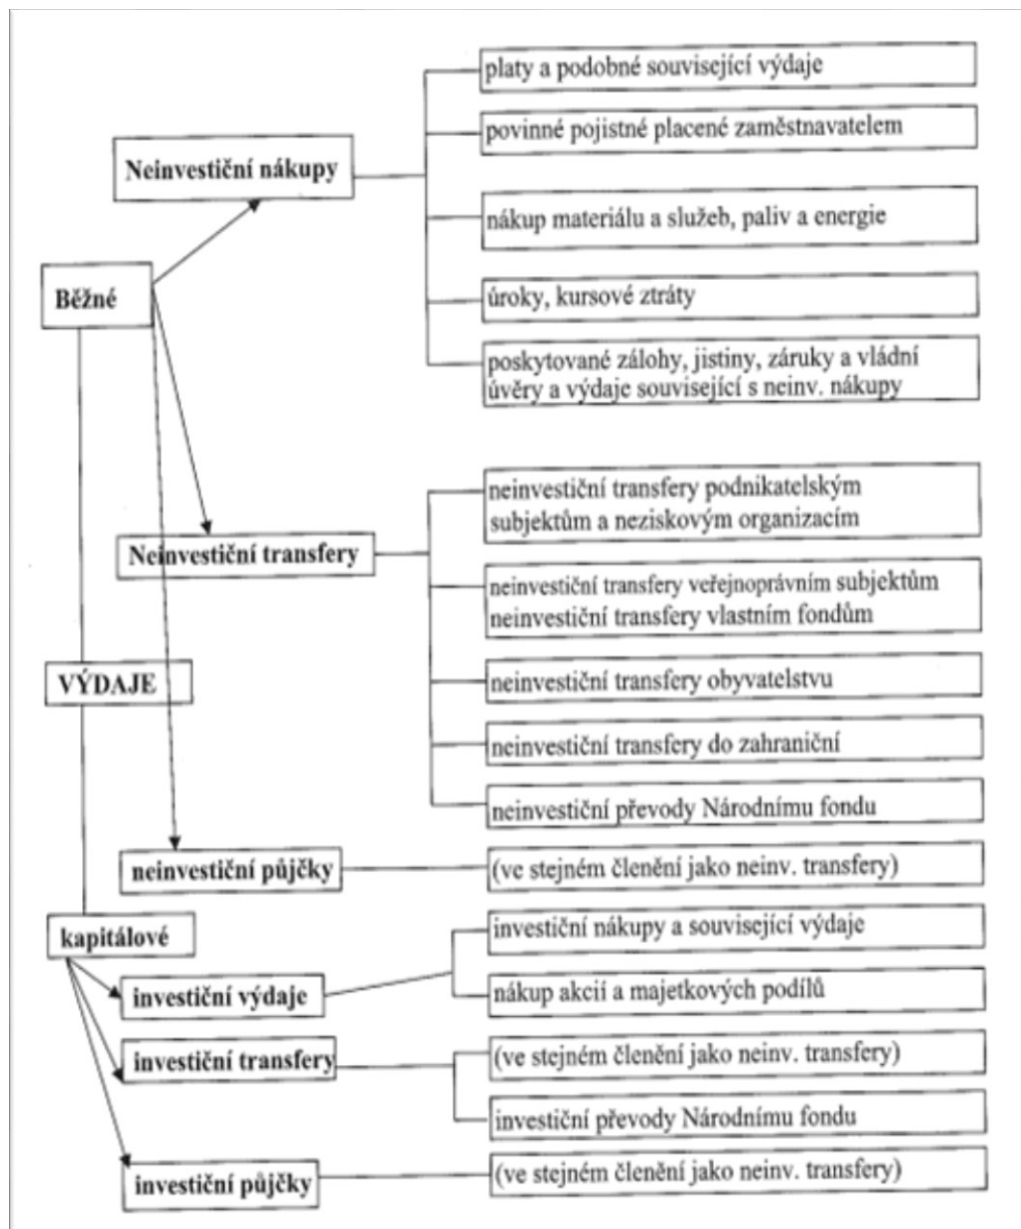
Neinvestiční nákupy

platy a podobné související výdaje

povinné pojistné placené zaměstnavatelem

nákup materiálu a služeb, paliv a energie

úroky, kursové ztráty

poskytované zálohy, jistiny, záruky a vládní úvěry a výdaje související s neinv. nákupy

Běžné

Neinvestiční transfery

neinvestiční transfery podnikatelským subjektům a neziskovým organizacím

neinvestiční transfery veřejnoprávním subjektům neinvestiční transfery vlastním fondům

neinvestiční transfery obyvatelstvu

neinvestiční transfery do zahraniční

neinvestiční převody Národnímu fondu

VÝDAJE

neinvestiční půjčky

(ve stejném členění jako neinv. transfery)

kapitálové

investiční výdaje

investiční nákupy a související výdaje

nákup akcií a majetkových podílů

investiční transfery

(ve stejném členění jako neinv. transfery)

investiční převody Národnímu fondu

investiční půjčky

(ve stejném členění jako neinv. transfery)